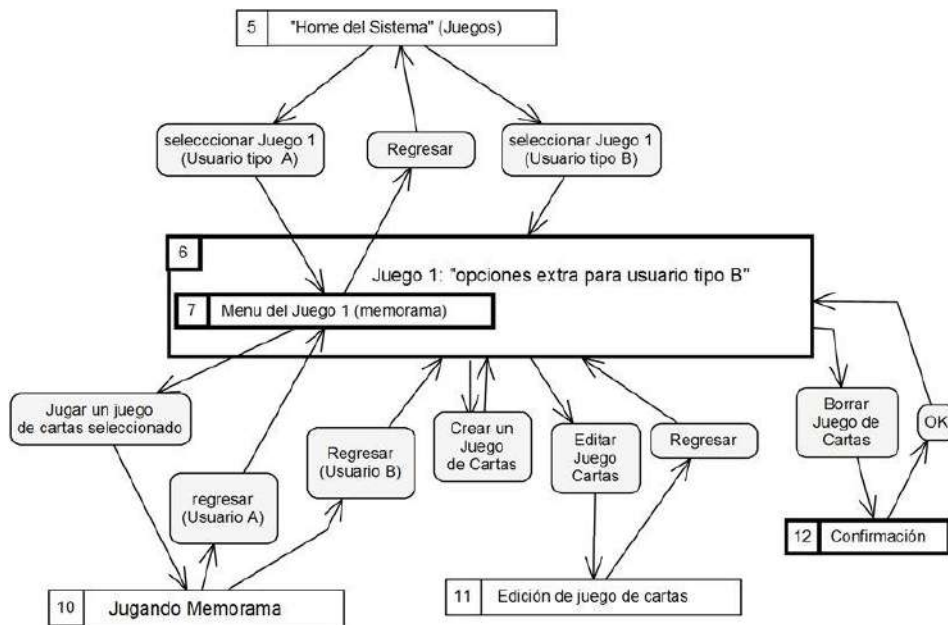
5 "Home del Sistema" (Juegos)

selecccionar Juego 1 (Usuario tipo A)

Regresar

seleccionar Juego 1 (Usuario tipo B)

6

Juego 1: "opciones extra para usuario tipo B"

7 Menu del Juego 1 (memorama)

Jugar un juego de cartas seleccionado

regresar (Usuario A)

Regresar (Usuario B)

Crear un Juego de Cartas

Editar Juego Cartas

Regresar

Borrar Juego de Cartas

OK

12 Confirmación

10 Jugando Memorama

11 Edición de juego de cartas